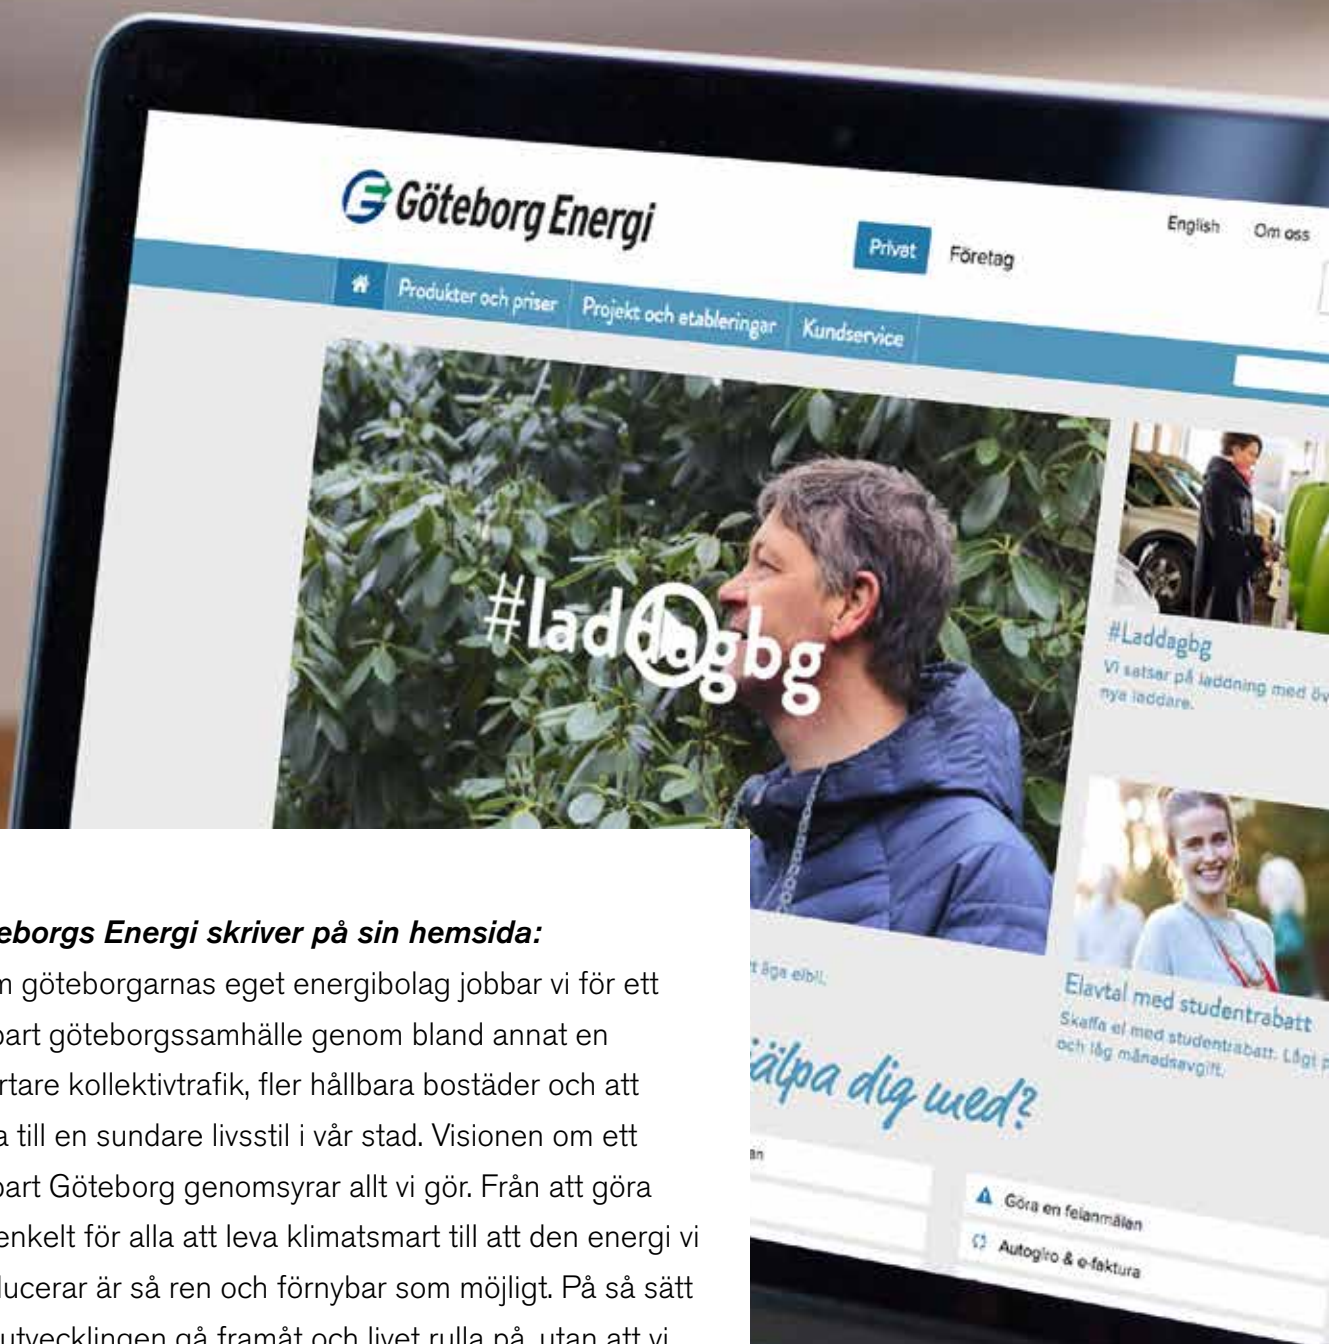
Göteborg Energi

Privat Företag

English Om oss

Produkter och priser Projekt och etableringar Kundservice

#laddagbg

#Laddagbg
Vi satsar på laddning med öv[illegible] nya laddare.

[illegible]t äga elbil.

Elavtal med studentrabatt
Skaffa el med studentrabatt. Lågt p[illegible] och låg månadsavgift.

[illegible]älpa dig med?

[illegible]n

Göra en felanmälan

Autogiro & e-faktura

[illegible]eborgs Energi skriver på sin hemsida:
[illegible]m göteborgarnas eget energibolag jobbar vi för ett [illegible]bart göteborgssamhälle genom bland annat en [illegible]rtare kollektivtrafik, fler hållbara bostäder och att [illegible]a till en sundare livsstil i vår stad. Visionen om ett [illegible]bart Göteborg genomsyrar allt vi gör. Från att göra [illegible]enkelt för alla att leva klimatsmart till att den energi vi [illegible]lucerar är så ren och förnybar som möjligt. På så sätt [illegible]